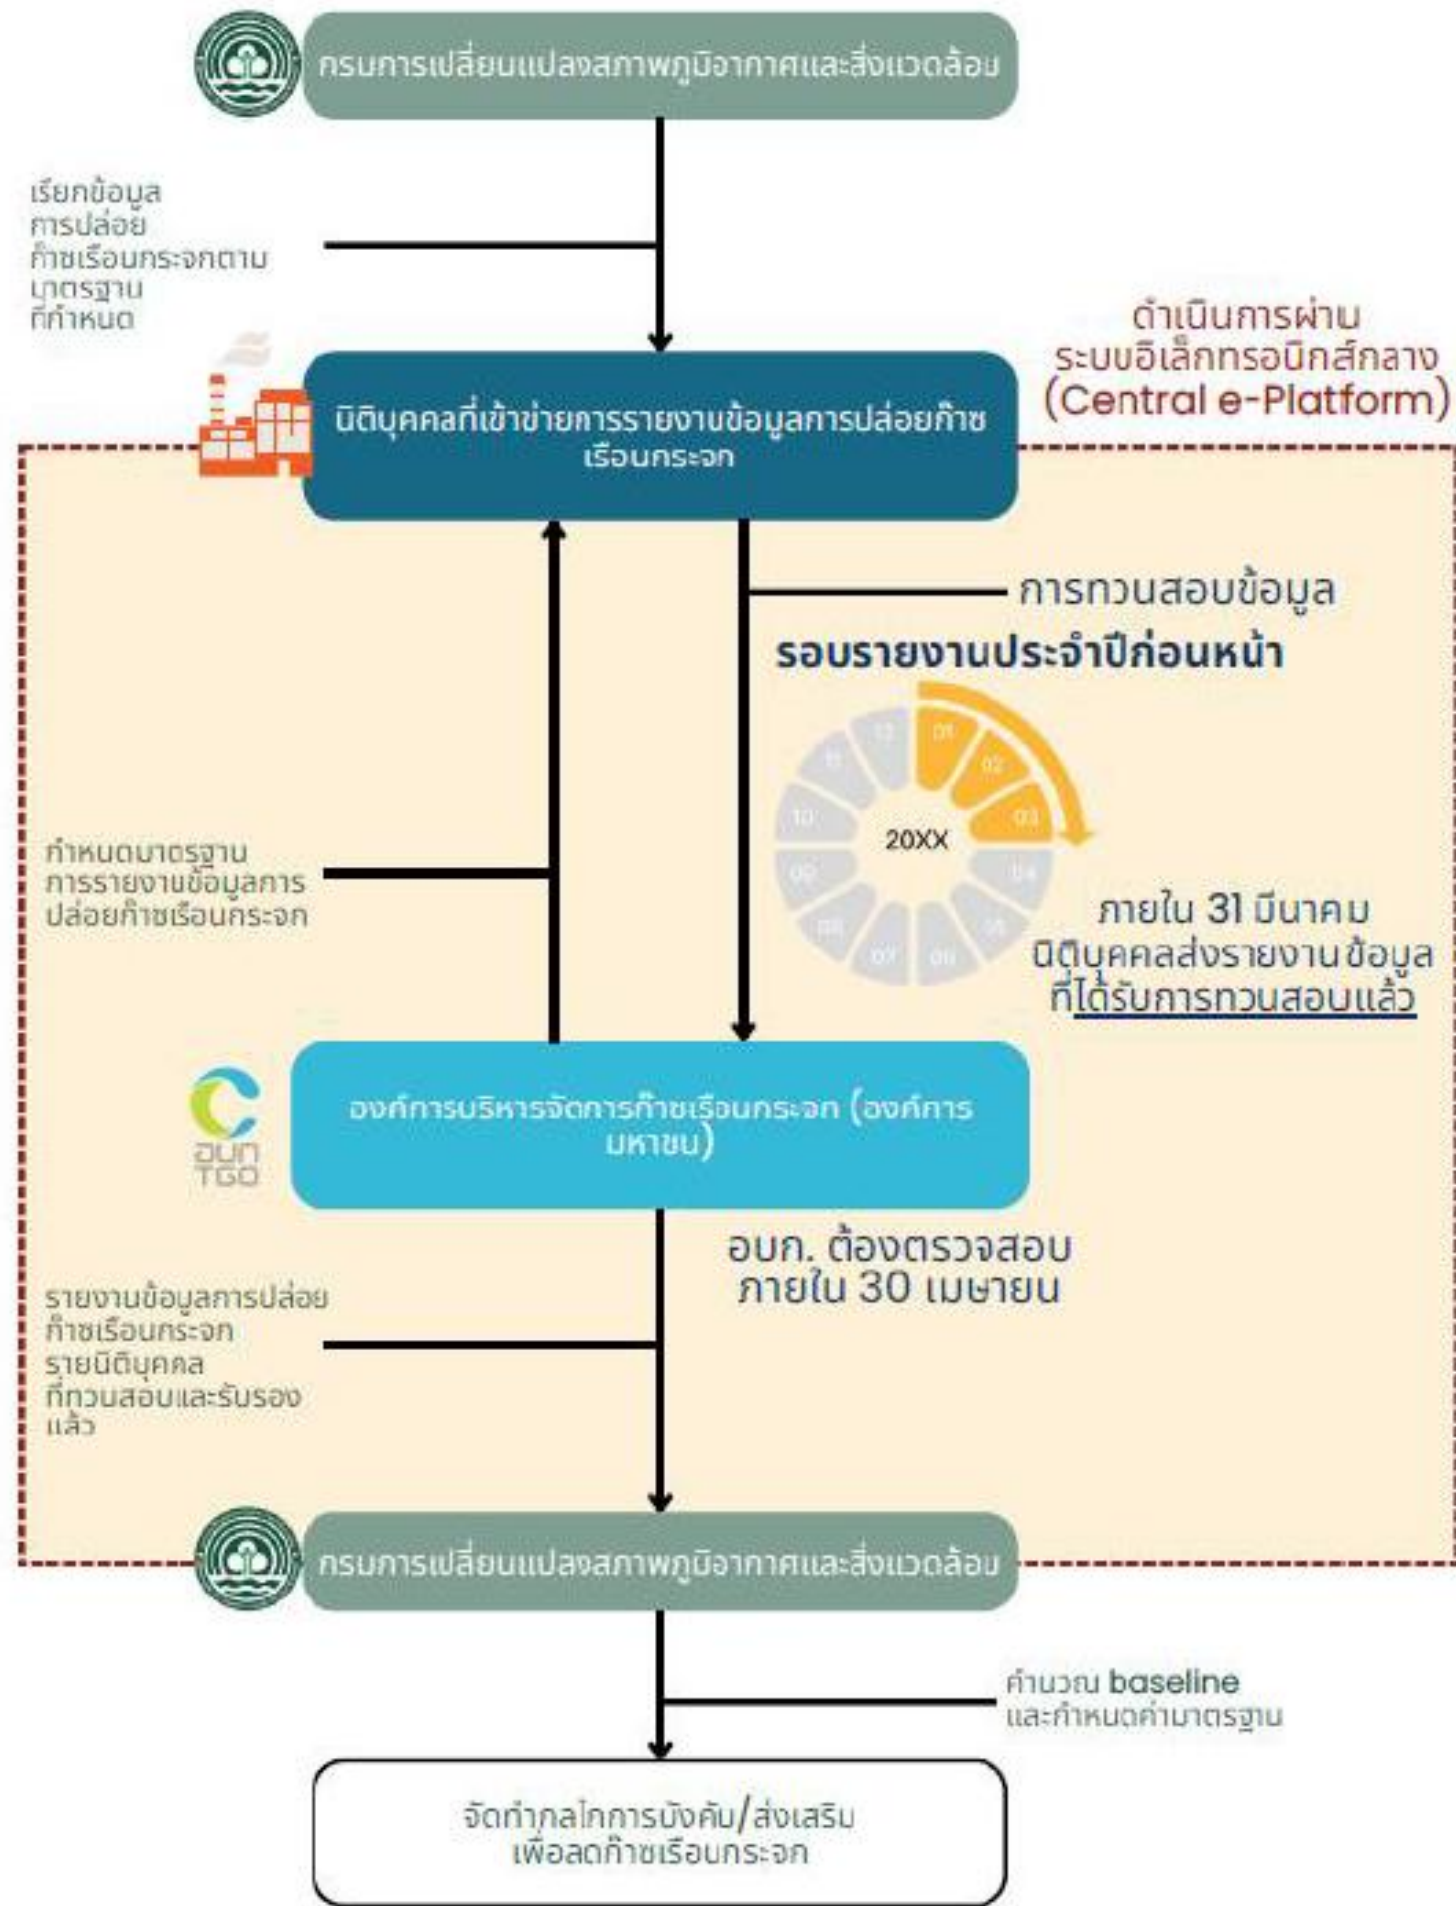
กรมการเปลี่ยนแปลงสภาพภูมิอากาศและสิ่งแวดล้อม

เรียกข้อมูลการปล่อยก๊าซเรือนกระจกตามมาตรฐานที่กำหนด

ดำเนินการผ่านระบบอิเล็กทรอนิกส์กลาง (Central e-Platform)

นิติบุคคลที่เข้าข่ายการรายงานข้อมูลการปล่อยก๊าซเรือนกระจก

การทวนสอบข้อมูล

รอบรายงานประจำปีก่อนหน้า

12 01 02 03 04 05 06 07 08 09 10 11

20XX

ภายใน 31 มีนาคม นิติบุคคลส่งรายงานข้อมูลที่ได้รับการทวนสอบแล้ว

กำหนดมาตรฐานการรายงานข้อมูลการปล่อยก๊าซเรือนกระจก

องค์การบริหารจัดการก๊าซเรือนกระจก (องค์การมหาชน)

อบก TGO

อบก. ต้องตรวจสอบ ภายใน 30 เมษายน

รายงานข้อมูลการปล่อยก๊าซเรือนกระจกรายนิติบุคคลที่ทวนสอบและรับรองแล้ว

กรมการเปลี่ยนแปลงสภาพภูมิอากาศและสิ่งแวดล้อม

คำนวณ baseline และกำหนดค่ามาตรฐาน

จัดทำกลไกการบังคับ/ส่งเสริม เพื่อลดก๊าซเรือนกระจก